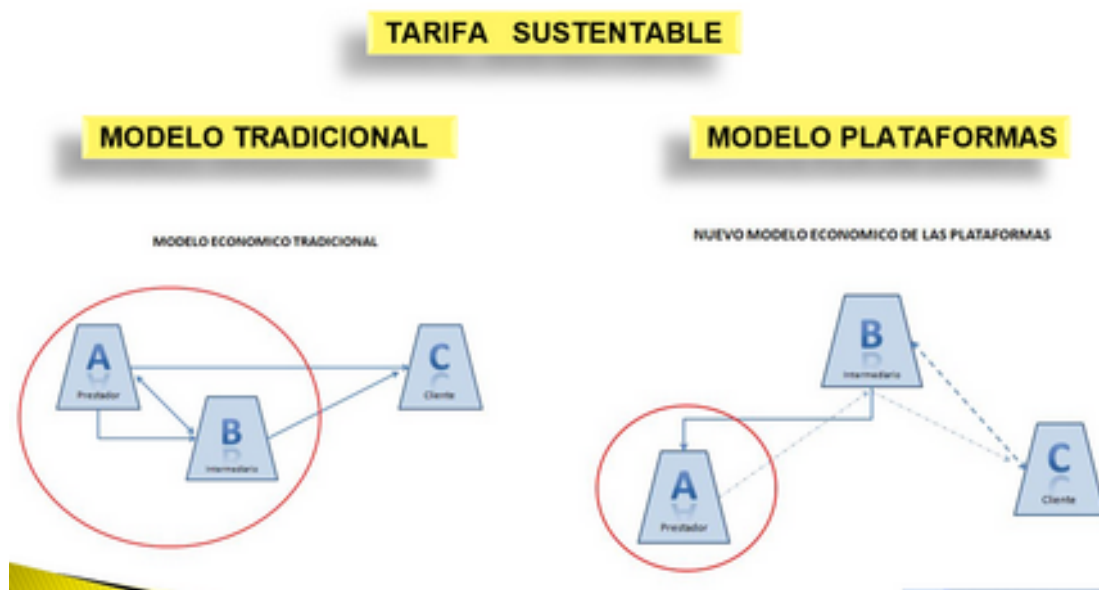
TARIFA SUSTENTABLE

MODELO TRADICIONAL

MODELO PLATAFORMAS

MODELO ECONOMICO TRADICIONAL

A
Prestador

B
Intermediario

C
Cliente

NUEVO MODELO ECONOMICO DE LAS PLATAFORMAS

B
Intermediario

A
Prestador

C
Cliente